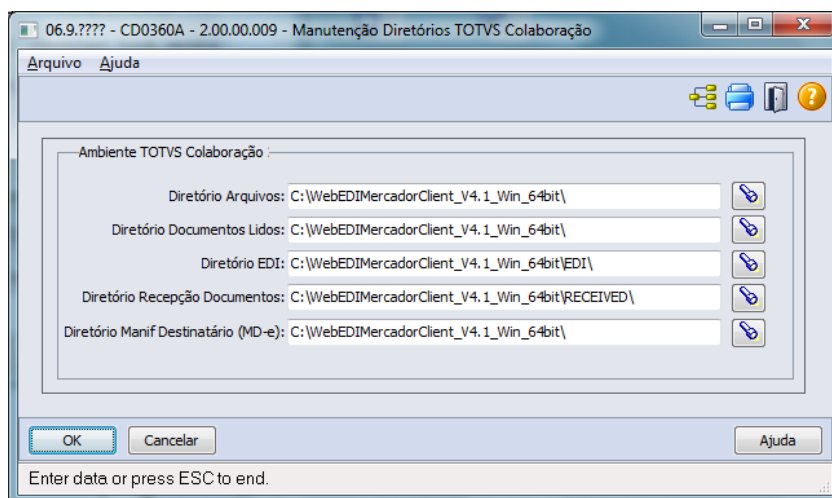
06.9.???? - CD0360A - 2.00.00.009 - Manutenção Diretórios TOTVS Colaboração

Arquivo Ajuda

Ambiente TOTVS Colaboração

Diretório Arquivos: C:\WebEDIMercadorClient_V4.1_Win_64bit\

Diretório Documentos Lidos: C:\WebEDIMercadorClient_V4.1_Win_64bit\

Diretório EDI: C:\WebEDIMercadorClient_V4.1_Win_64bit\EDI\

Diretório Recepção Documentos: C:\WebEDIMercadorClient_V4.1_Win_64bit\RECEIVED\

Diretório Manif Destinatário (MD-e): C:\WebEDIMercadorClient_V4.1_Win_64bit\

OK Cancelar Ajuda

Enter data or press ESC to end.